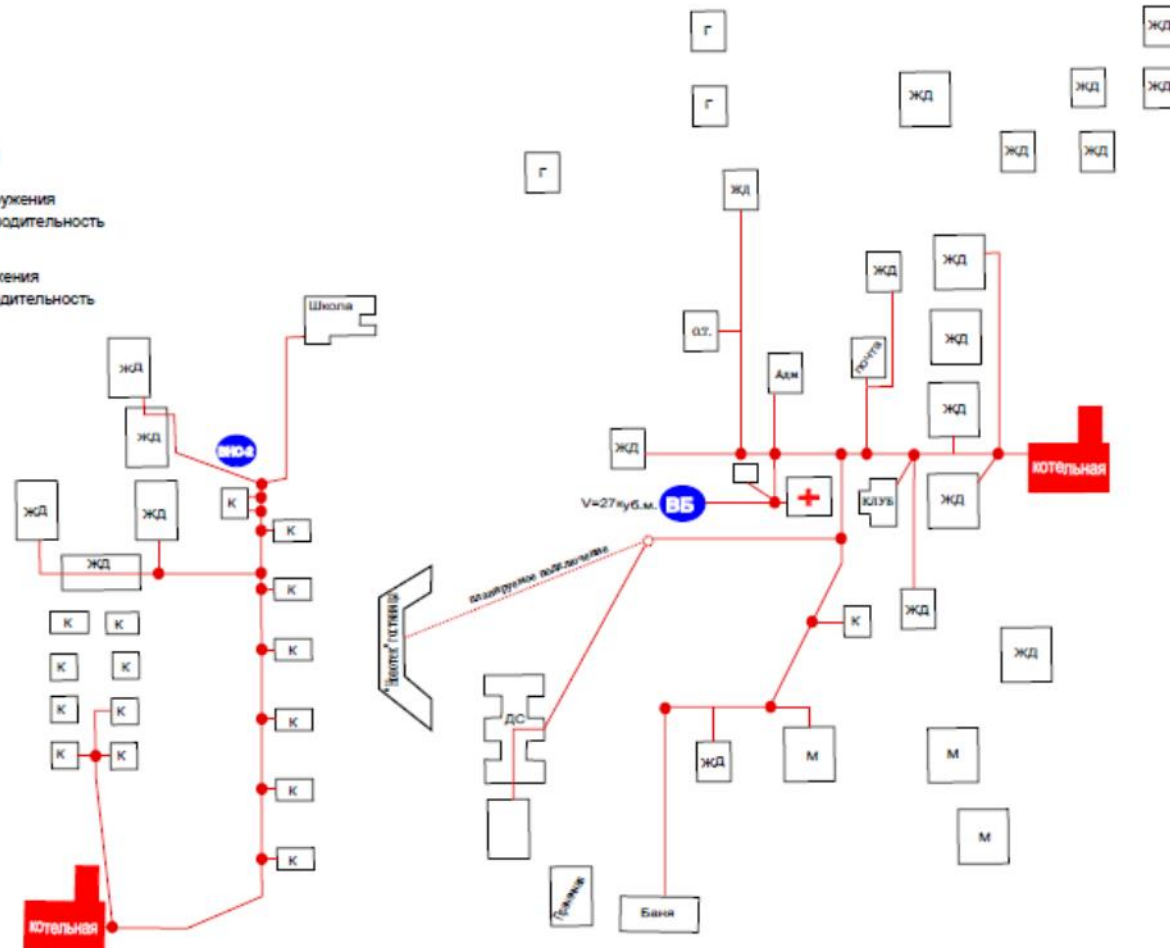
ружения
одительность

жения
дительность

Г
Г
Г
ЖД
ЖД
ЖД
ЖД
ЖД
ЖД
ЖД
Школа
ЖД
ЖД
ВНБ4
ЖД
ЖД
ЖД
К
К
К
К
К
К
К
К
К
К
К
К
К
К
К
котельная
ЖД
ЖД
ЖД
ЖД
ЖД
от.
Адм
почта
ЖД
котельная
V=27куб.м.
ВБ
КЛУБ
ЖД
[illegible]
"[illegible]"
ДС
К
ЖД
ЖД
М
ЖД
М
М
Баня
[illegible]